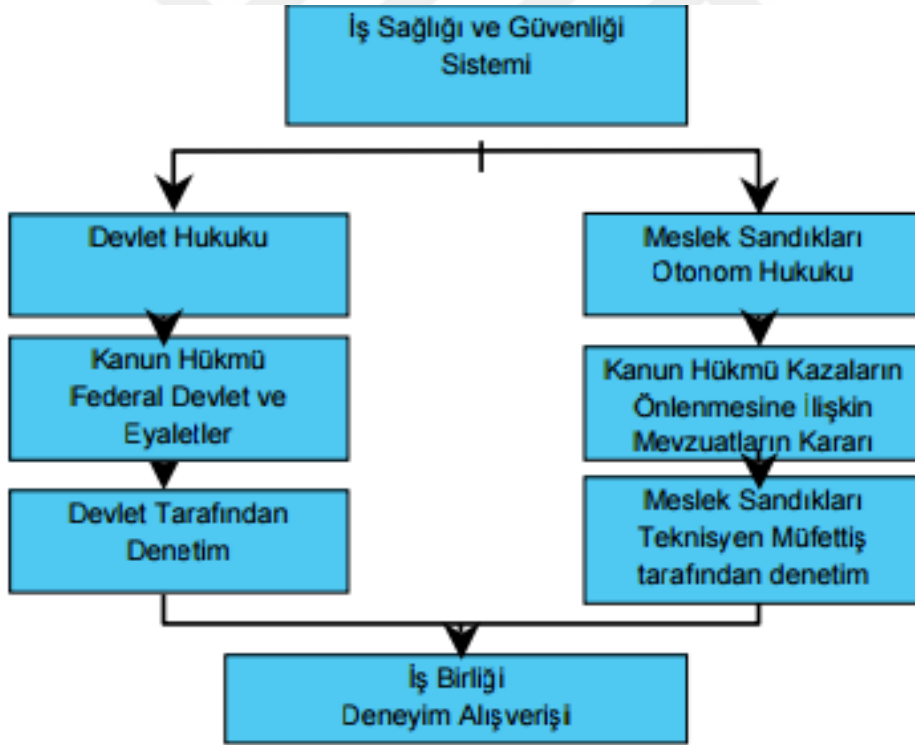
İş Sağlığı ve Güvenliği Sistemi

Devlet Hukuku

Kanun Hükmü Federal Devlet ve Eyaletler

Devlet Tarafından Denetim

Meslek Sandıkları Otonom Hukuku

Kanun Hükmü Kazaların Önlenmesine İlişkin Mevzuatların Kararı

Meslek Sandıkları Teknisyen Müfettiş tarafından denetim

İş Birliği Deneyim Alışverişi